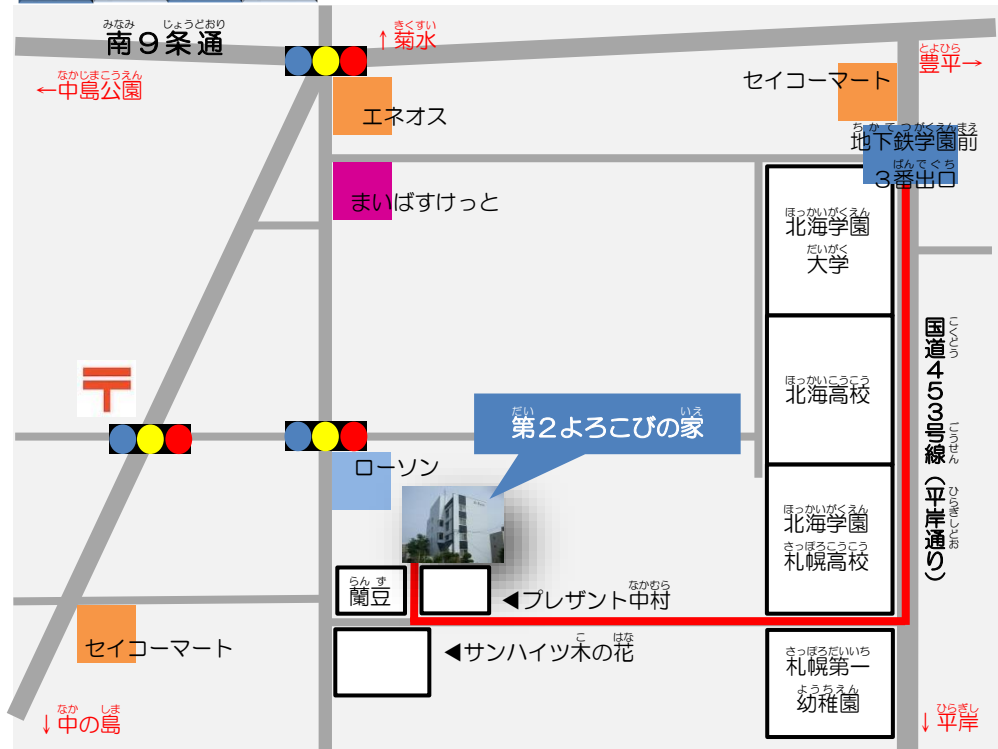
みなみ じょうどおり
南９条通

きくすい
↑菊水

とよひら
豊平→

なかじまこうえん
←中島公園

セイコーマート

エネオス

ちかてつがくえんまえ
地下鉄学園前
ばんでぐち
３番出口

まいばすけっと

ほっかいがくえん
北海学園
だいがく
大学

こくどう
国道４５３号線
ごうせん
（平岸通り）
ひらぎしどお

ほっかいこうこう
北海高校

だい いえ
第２よろこびの家

ローソン

ほっかいがくえん
北海学園
さっぽろこうこう
札幌高校

らん ず
蘭豆

なかむら
◀プレザント中村

こ はな
◀サンハイツ木の花

セイコーマート

さっぽろだいいち
札幌第一
ようちえん
幼稚園

なか しま
↓中の島

ひらぎし
↓平岸